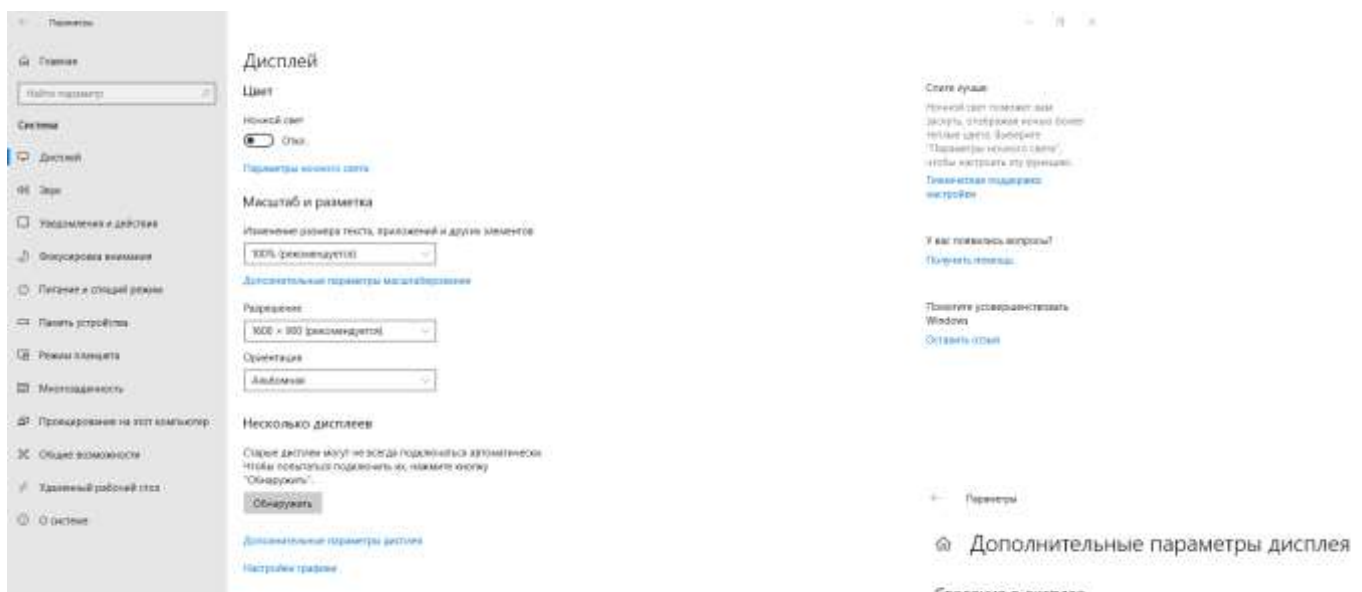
Параметры

Главная

Найти параметр

Система

Дисплей

Звук

Уведомления и действия

Фокусировка внимания

Питание и спящий режим

Память устройства

Режим планшета

Многозадачность

Проецирование на этот компьютер

Общие возможности

Удаленный рабочий стол

О системе

Дисплей

Цвет

Ночной свет

Откл.

Параметры ночного света

Масштаб и разметка

Изменение размера текста, приложений и других элементов

100% (рекомендуется)

Дополнительные параметры масштабирования

Разрешение

1600 × 900 (рекомендуется)

Ориентация

Альбомная

Несколько дисплеев

Старые дисплеи могут не всегда подключаться автоматически. Чтобы попытаться подключить их, нажмите кнопку "Обнаружить".

Обнаружить

Дополнительные параметры дисплея

Настройки графики

Спите лучше

Ночной свет поможет вам заснуть, отображая ночью более теплые цвета. Выберите "Параметры ночного света", чтобы настроить эту функцию.

Техническая поддержка настройки

У вас появились вопросы?

Получить помощь

Помогите усовершенствовать Windows

Оставить отзыв

Параметры

Дополнительные параметры дисплея

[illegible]